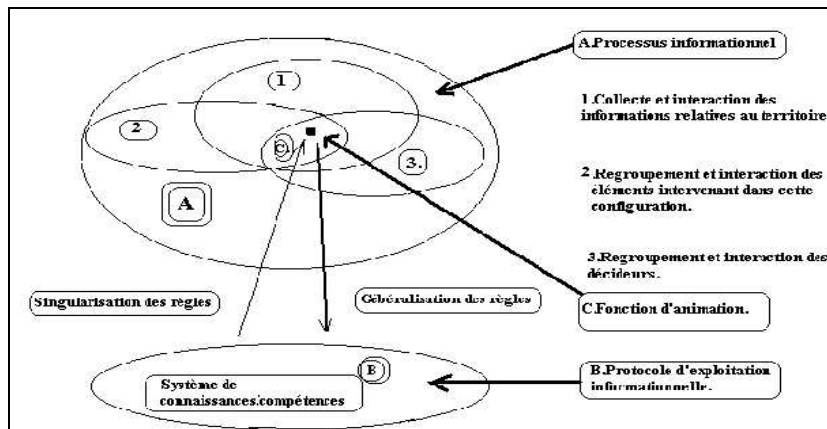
A.Processus informationnel

1

2

C

3.

A

1.Collecte et interaction des informations relatives au territoire

2.Regroupement et interaction des éléments intervenant dans cette configuration.

3.Regroupement et interaction des décideurs.

Singularisation des règles

Généralisation des règles

C.Fonction d'animation.

B

Système de connaissances/compétences

B.Protocole d'exploitation informationnelle.